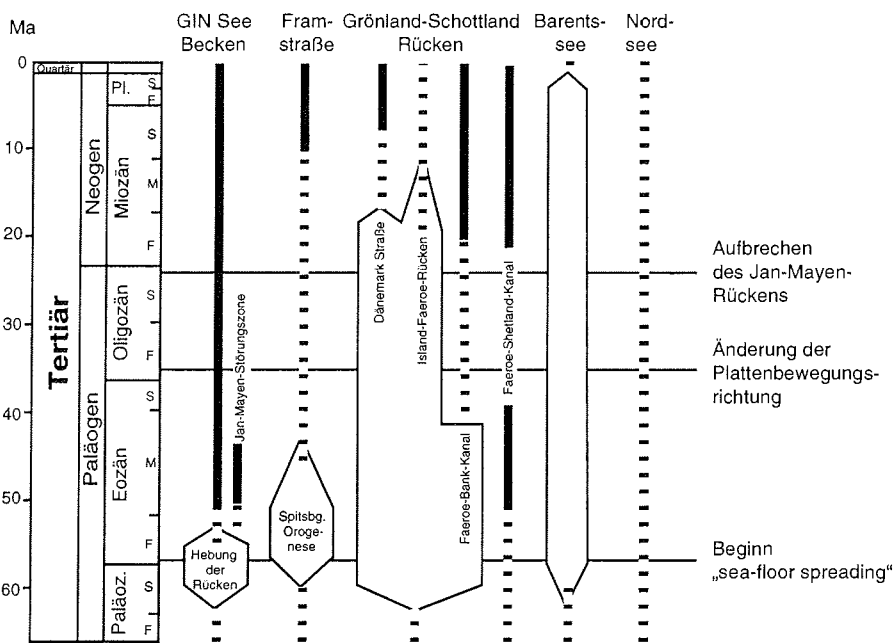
Ma

0
10
20
30
40
50
60

Quartär
Tertiär
Neogen
Paläogen
Pl.
Miozän
Oligozän
Eozän
Paläoz.
S
F
S
M
F
S
F
S
M
F
S
F

GIN See Becken
Framstraße
Grönland-Schottland Rücken
Barentssee
Nordsee

Jan-Mayen-Störungszone
Hebung der Rücken
Spitsbg. Orogenese
Dänemark Straße
Island-Faeroe-Rücken
Faeroe-Bank-Kanal
Faeroe-Shetland-Kanal

Aufbrechen des Jan-Mayen-Rückens
Änderung der Plattenbewegungsrichtung
Beginn „sea-floor spreading"